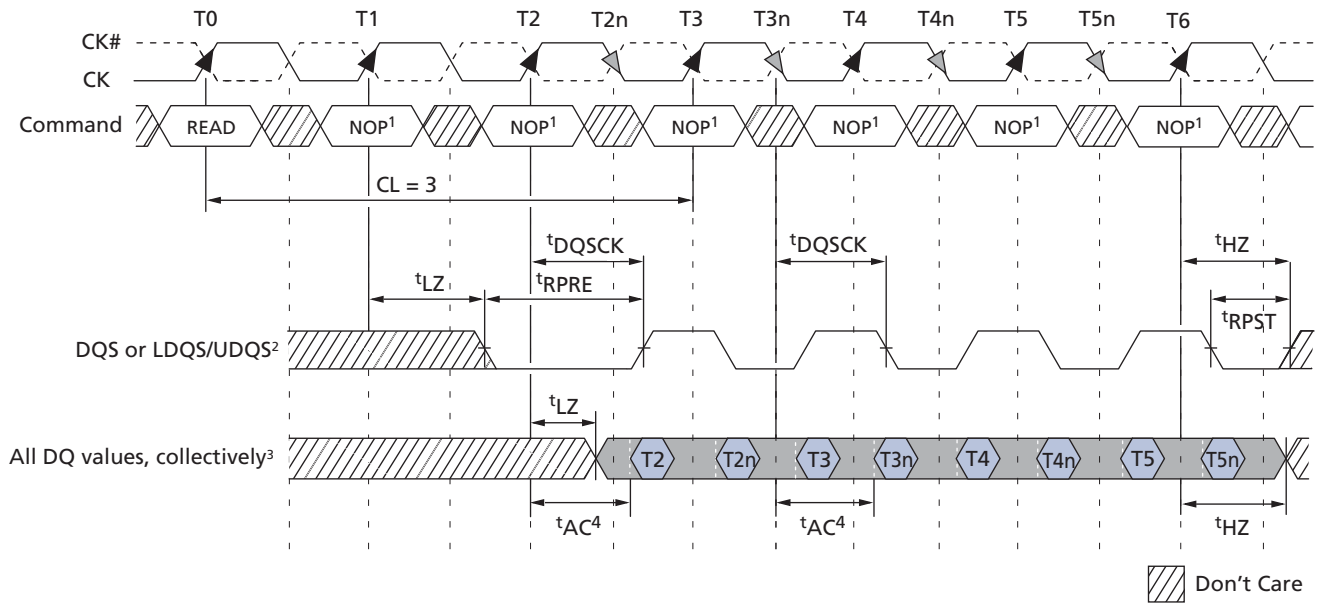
T0 T1 T2 T2n T3 T3n T4 T4n T5 T5n T6

CK#

CK

Command READ NOP$^1$ NOP$^1$ NOP$^1$ NOP$^1$ NOP$^1$ NOP$^1$

CL = 3

$^t$DQSCK $^t$DQSCK $^t$HZ

$^t$LZ $^t$RPRE $^t$RPST

DQS or LDQS/UDQS$^2$

$^t$LZ

All DQ values, collectively$^3$ T2 T2n T3 T3n T4 T4n T5 T5n

$^t$AC$^4$ $^t$AC$^4$ $^t$HZ

Don't Care